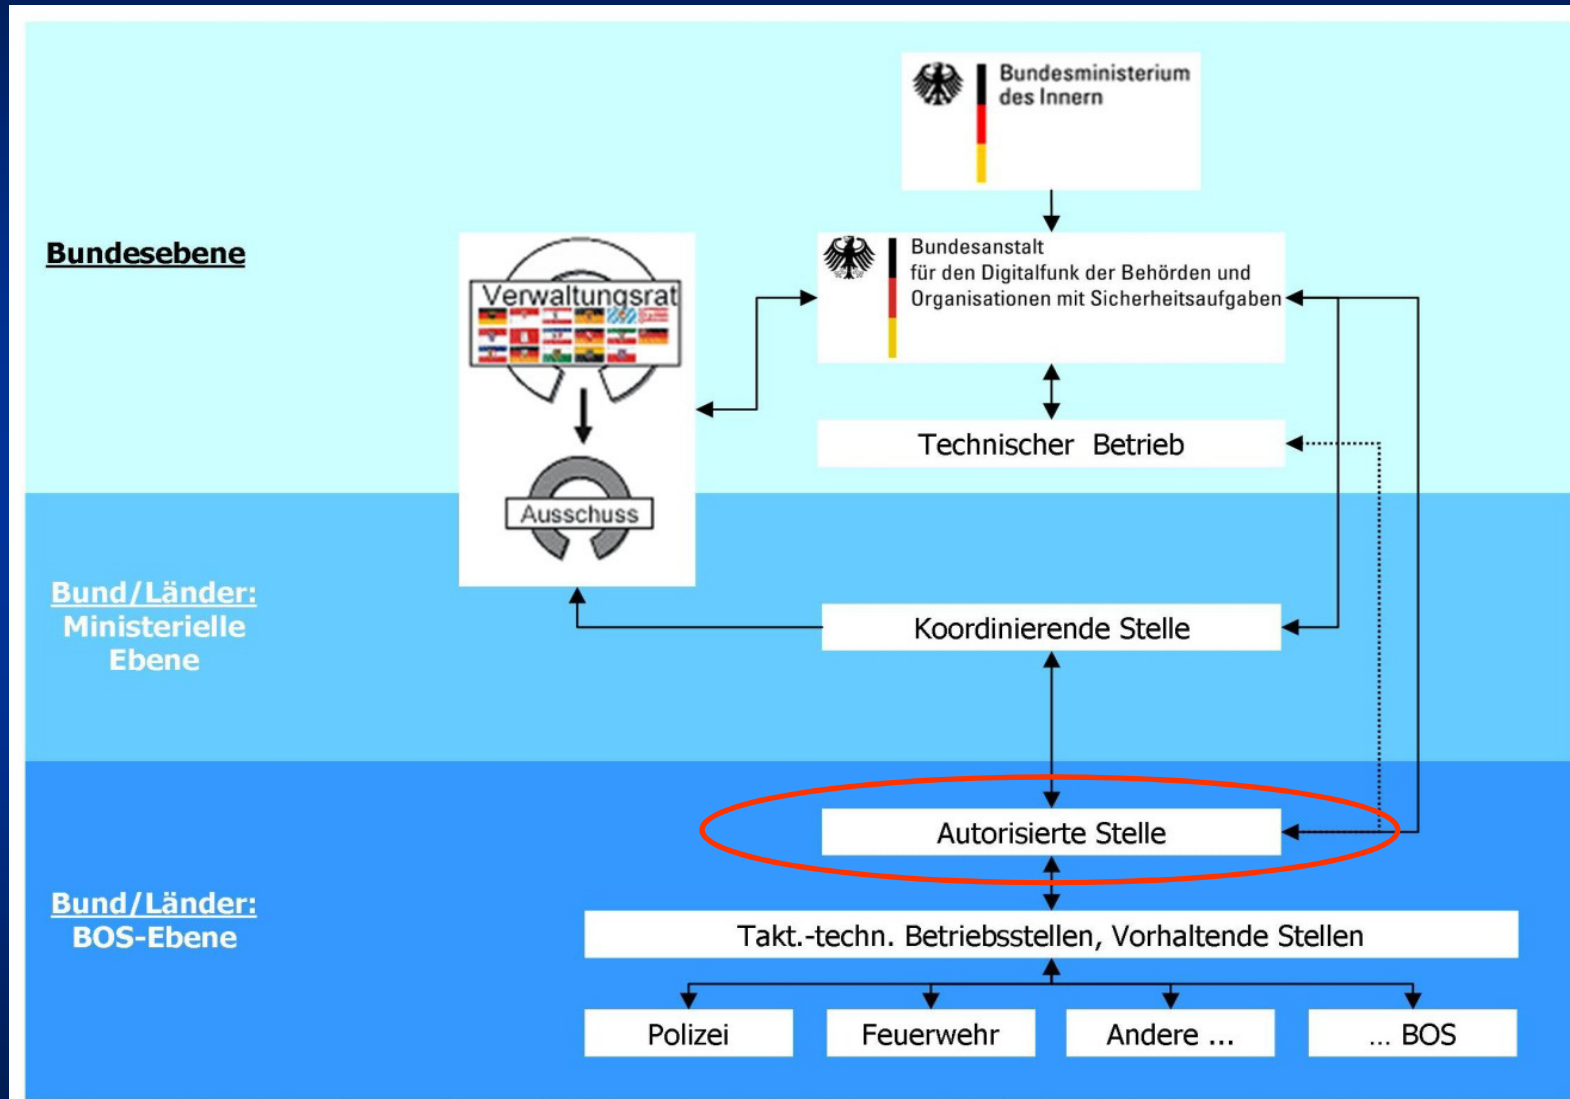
Bundesebene

Verwaltungsrat

Ausschuss

Bundesministerium des Innern

Bundesanstalt für den Digitalfunk der Behörden und Organisationen mit Sicherheitsaufgaben

Technischer Betrieb

Bund/Länder: Ministerielle Ebene

Koordinierende Stelle

Bund/Länder: BOS-Ebene

Autorisierte Stelle

Takt.-techn. Betriebsstellen, Vorhaltende Stellen

Polizei

Feuerwehr

Andere ...

... BOS